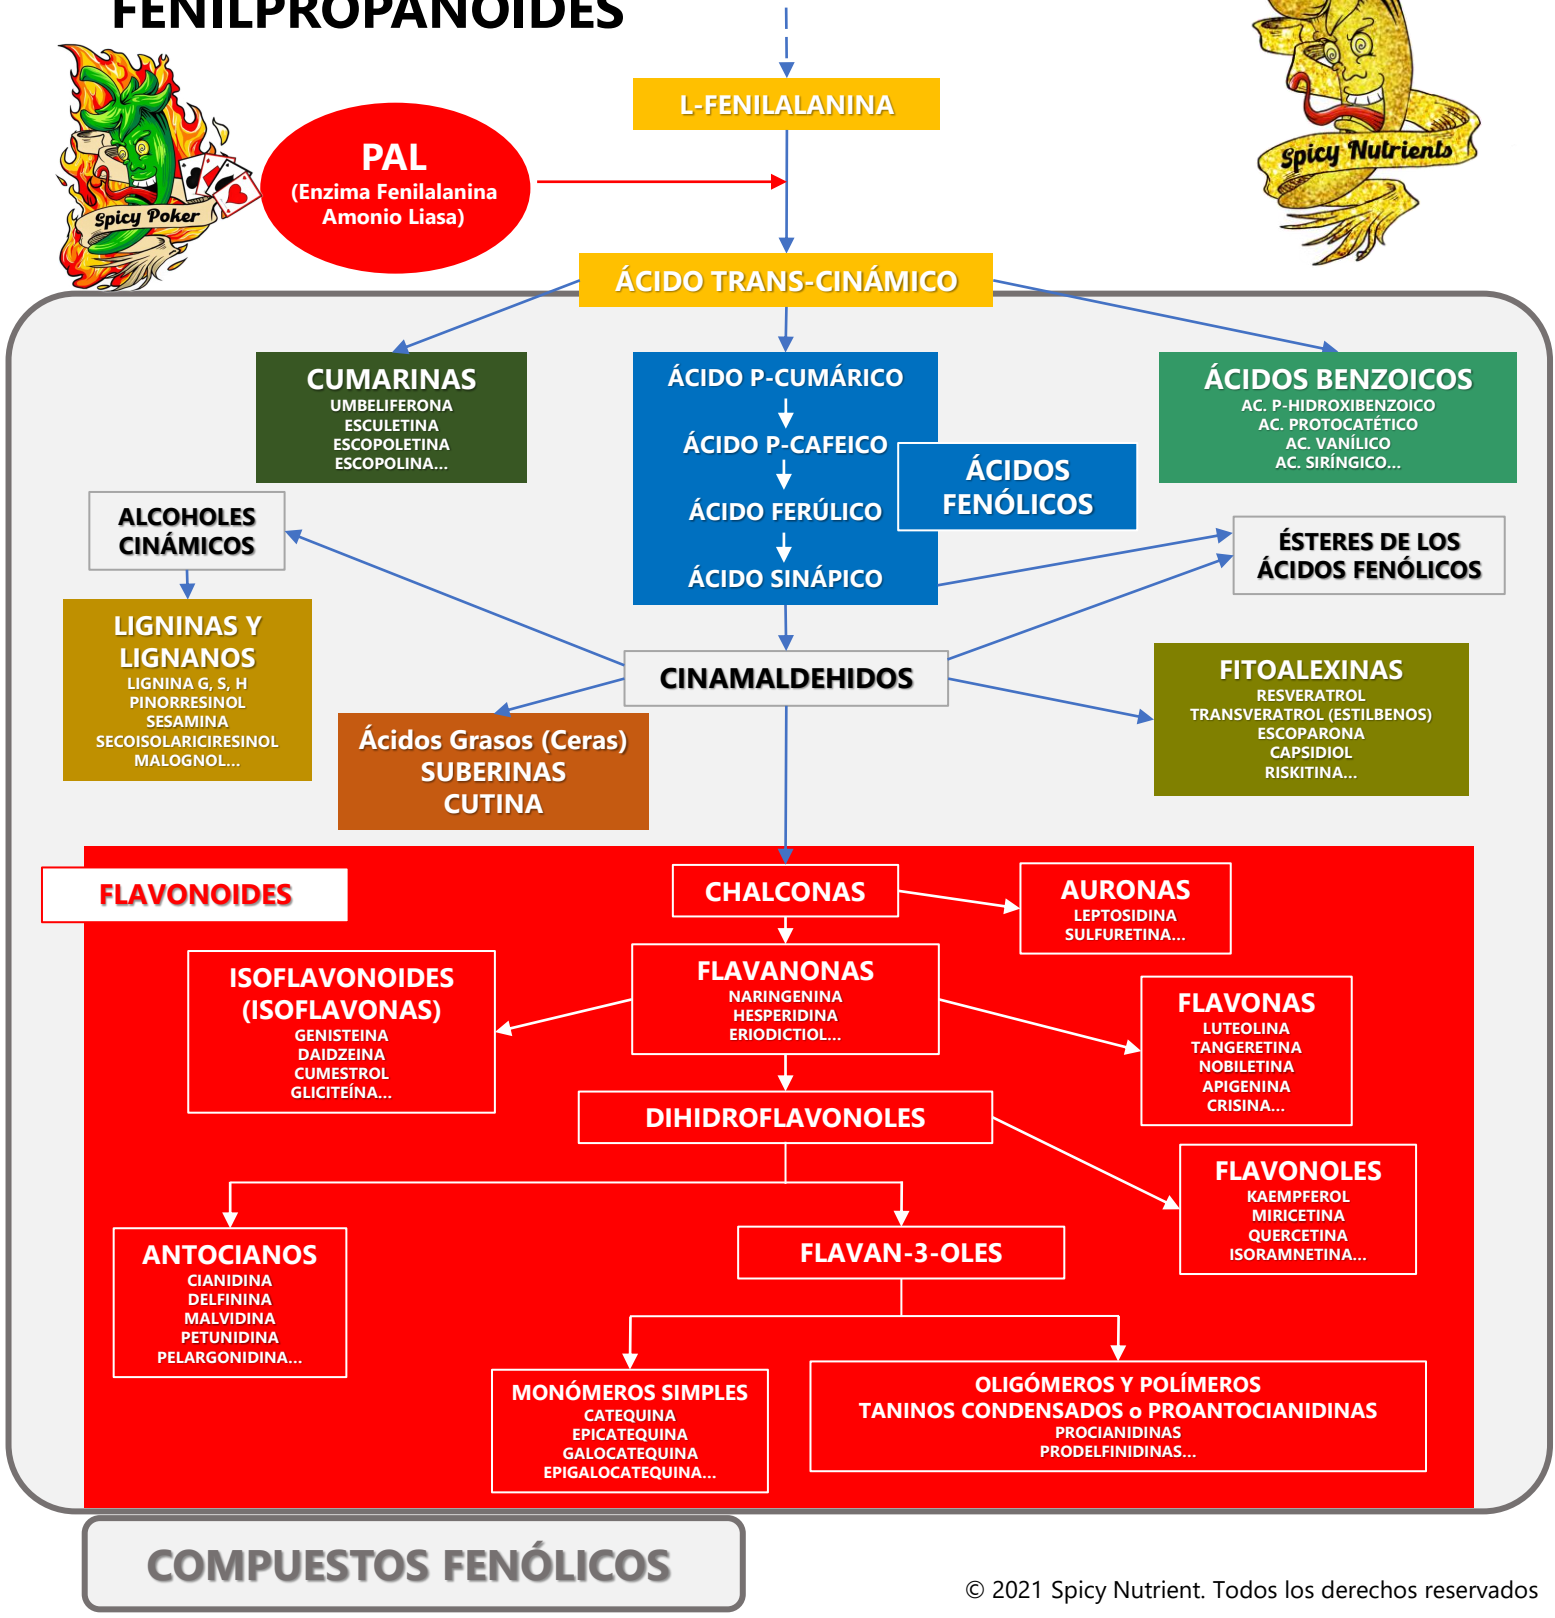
FENILPROPANOIDES

Spicy Poker

Spicy Nutrients

L-FENILALANINA

PAL
(Enzima Fenilalanina Amonio Liasa)

ÁCIDO TRANS-CINÁMICO

CUMARINAS
UMBELIFERONA
ESCULETINA
ESCOPOLETINA
ESCOPOLINA...

ÁCIDO P-CUMÁRICO
ÁCIDO P-CAFEICO
ÁCIDO FERÚLICO
ÁCIDO SINÁPICO

ÁCIDOS FENÓLICOS

ÁCIDOS BENZOICOS
AC. P-HIDROXIBENZOICO
AC. PROTOCATÉTICO
AC. VANÍLICO
AC. SIRÍNGICO...

ALCOHOLES CINÁMICOS

ÉSTERES DE LOS ÁCIDOS FENÓLICOS

LIGNINAS Y LIGNANOS
LIGNINA G, S, H
PINORRESINOL
SESAMINA
SECOISOLARICIRESINOL
MALOGNOL...

CINAMALDEHIDOS

FITOALEXINAS
RESVERATROL
TRANSVERATROL (ESTILBENOS)
ESCOPARONA
CAPSIDIOL
RISKITINA...

Ácidos Grasos (Ceras)
SUBERINAS
CUTINA

FLAVONOIDES

CHALCONAS

AURONAS
LEPTOSIDINA
SULFURETINA...

ISOFLAVONOIDES (ISOFLAVONAS)
GENISTEINA
DAIDZEINA
CUMESTROL
GLICITEÍNA...

FLAVANONAS
NARINGENINA
HESPERIDINA
ERIODICTIOL...

FLAVONAS
LUTEOLINA
TANGERETINA
NOBILETINA
APIGENINA
CRISINA...

DIHIDROFLAVONOLES

FLAVONOLES
KAEMPFEROL
MIRICETINA
QUERCETINA
ISORAMNETINA...

ANTOCIANOS
CIANIDINA
DELFININA
MALVIDINA
PETUNIDINA
PELARGONIDINA...

FLAVAN-3-OLES

MONÓMEROS SIMPLES
CATEQUINA
EPICATEQUINA
GALOCATEQUINA
EPIGALOCATEQUINA...

OLIGÓMEROS Y POLÍMEROS
TANINOS CONDENSADOS o PROANTOCIANIDINAS
PROCIANIDINAS
PRODELFINIDINAS...

COMPUESTOS FENÓLICOS

© 2021 Spicy Nutrient. Todos los derechos reservados